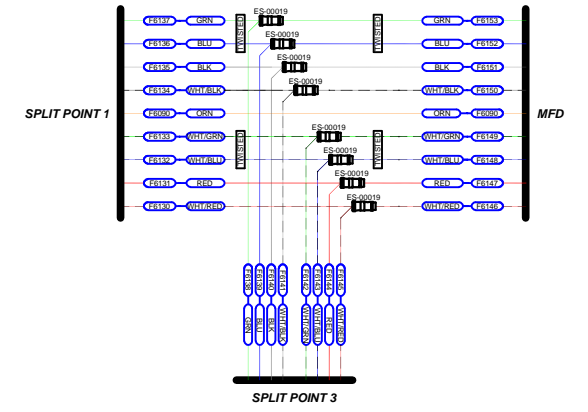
SPLIT POINT 1

F6137 GRN
F6136 BLU
F6135 BLK
F6134 WHT/BLK
F6090 ORN
F6133 WHT/GRN
F6132 WHT/BLU
F6131 RED
F6130 WHT/RED

TWISTED
TWISTED

ES-00019
ES-00019
ES-00019
ES-00019
ES-00019
ES-00019
ES-00019
ES-00019

TWISTED
TWISTED

GRN F6153
BLU F6152
BLK F6151
WHT/BLK F6150
ORN F6090
WHT/GRN F6149
WHT/BLU F6148
RED F6147
WHT/RED F6146

MFD

F6138 GRN
F6139 BLU
F6140 BLK
F6141 WHT/BLK
F6142 WHT/GRN
F6143 WHT/BLU
F6144 RED
F6145 WHT/RED

SPLIT POINT 3